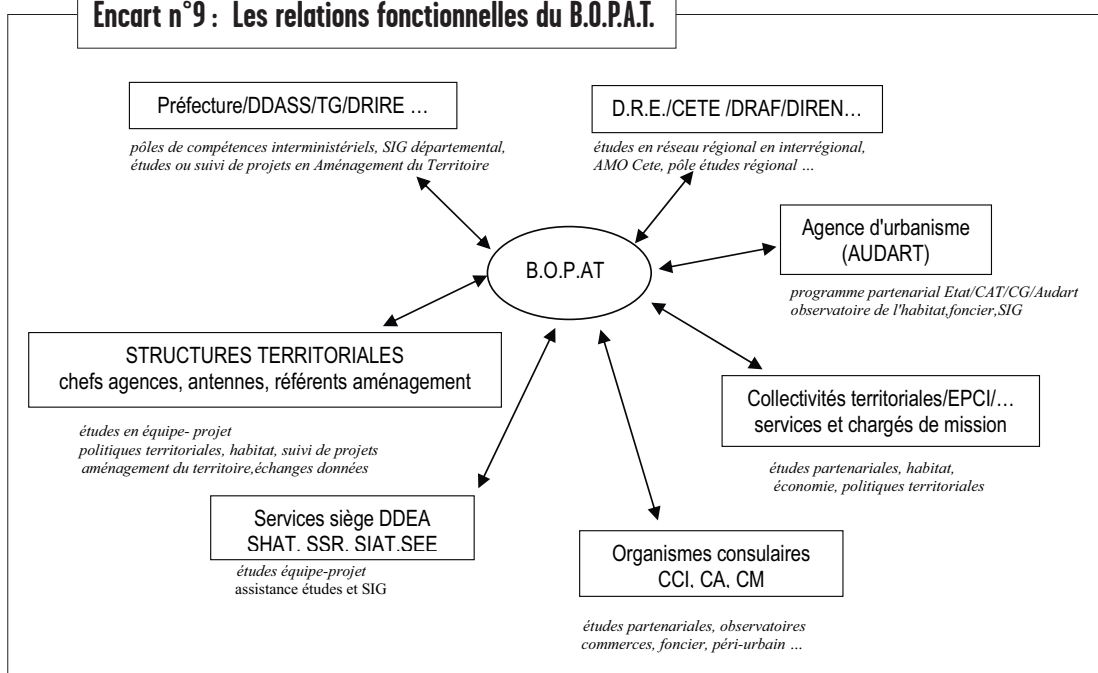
Encart n°9 : Les relations fonctionnelles du B.O.P.A.T.

Préfecture/DDASS/TG/DRIRE …

pôles de compétences interministériels, SIG départemental, études ou suivi de projets en Aménagement du Territoire

D.R.E./CETE /DRAF/DIREN…

études en réseau régional en interrégional, AMO Cete, pôle études régional …

Agence d'urbanisme (AUDART)

B.O.P.AT

programme partenarial Etat/CAT/CG/Audart observatoire de l'habitat,foncier,SIG

STRUCTURES TERRITORIALES chefs agences, antennes, référents aménagement

études en équipe- projet politiques territoriales, habitat, suivi de projets aménagement du territoire,échanges données

Collectivités territoriales/EPCI/… services et chargés de mission

études partenariales, habitat, économie, politiques territoriales

Services siège DDEA SHAT. SSR. SIAT.SEE

études équipe-projet assistance études et SIG

Organismes consulaires CCI. CA. CM

études partenariales, observatoires commerces, foncier, péri-urbain …